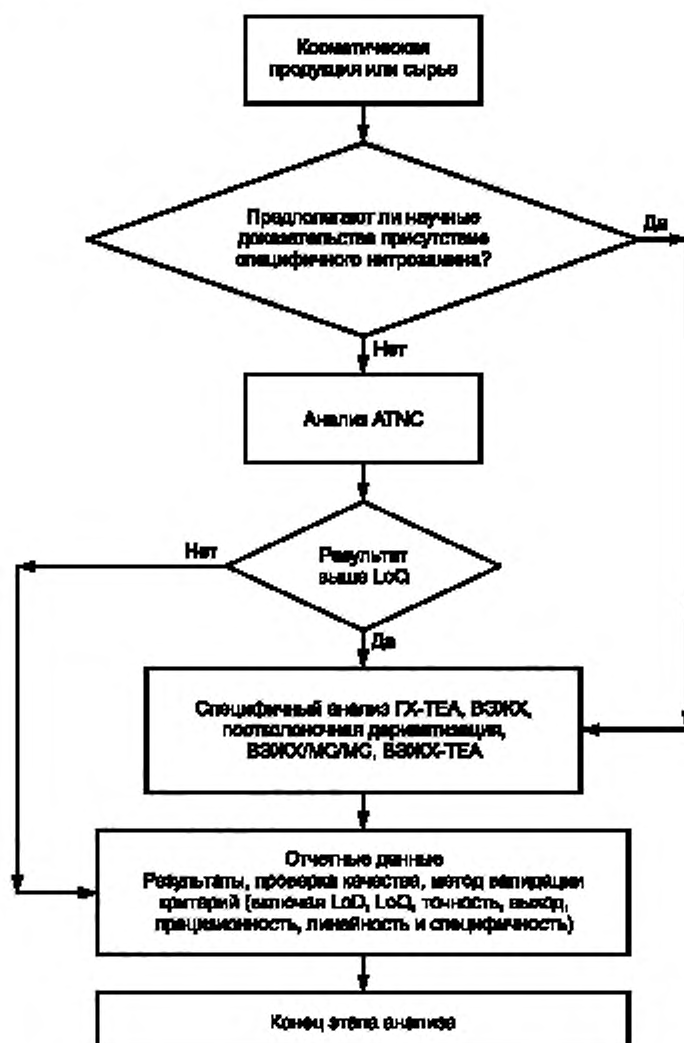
Косметическая продукция или сырье

Предполагают ли научные доказательства присутствие специфичного нитрозамина?

Да

Нет

Анализ ATNC

Нет

Результат выше LoQ

Да

Специфичный анализ ГХ-ТЕА, ВЭЖХ, постколоночная дериватизация, ВЭЖХ/МС/МС, ВЭЖХ-ТЕА

Отчетные данные
Результаты, проверка качества, метод валидации критериев (включая LoD, LoQ, точность, выход, прецизионность, линейность и специфичность)

Конец этапа анализа